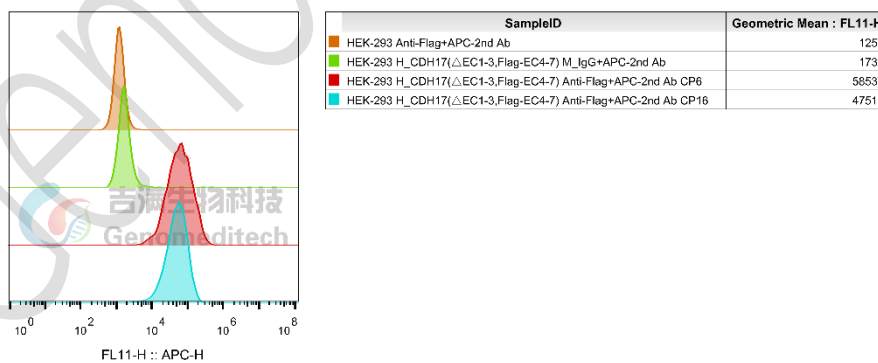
| SampleID | Geometric Mean : FL11-H |
|---|---|
| HEK-293 Anti-Flag+APC-2nd Ab | 125 |
| HEK-293 H_CDH17(△EC1-3,Flag-EC4-7) M_IgG+APC-2nd Ab | 173 |
| HEK-293 H_CDH17(△EC1-3,Flag-EC4-7) Anti-Flag+APC-2nd Ab CP6 | 5853 |
| HEK-293 H_CDH17(△EC1-3,Flag-EC4-7) Anti-Flag+APC-2nd Ab CP16 | 4751 |

吉满生物科技
Genomeditech

$10^0$ $10^2$ $10^4$ $10^6$ $10^8$

FL11-H :: APC-H